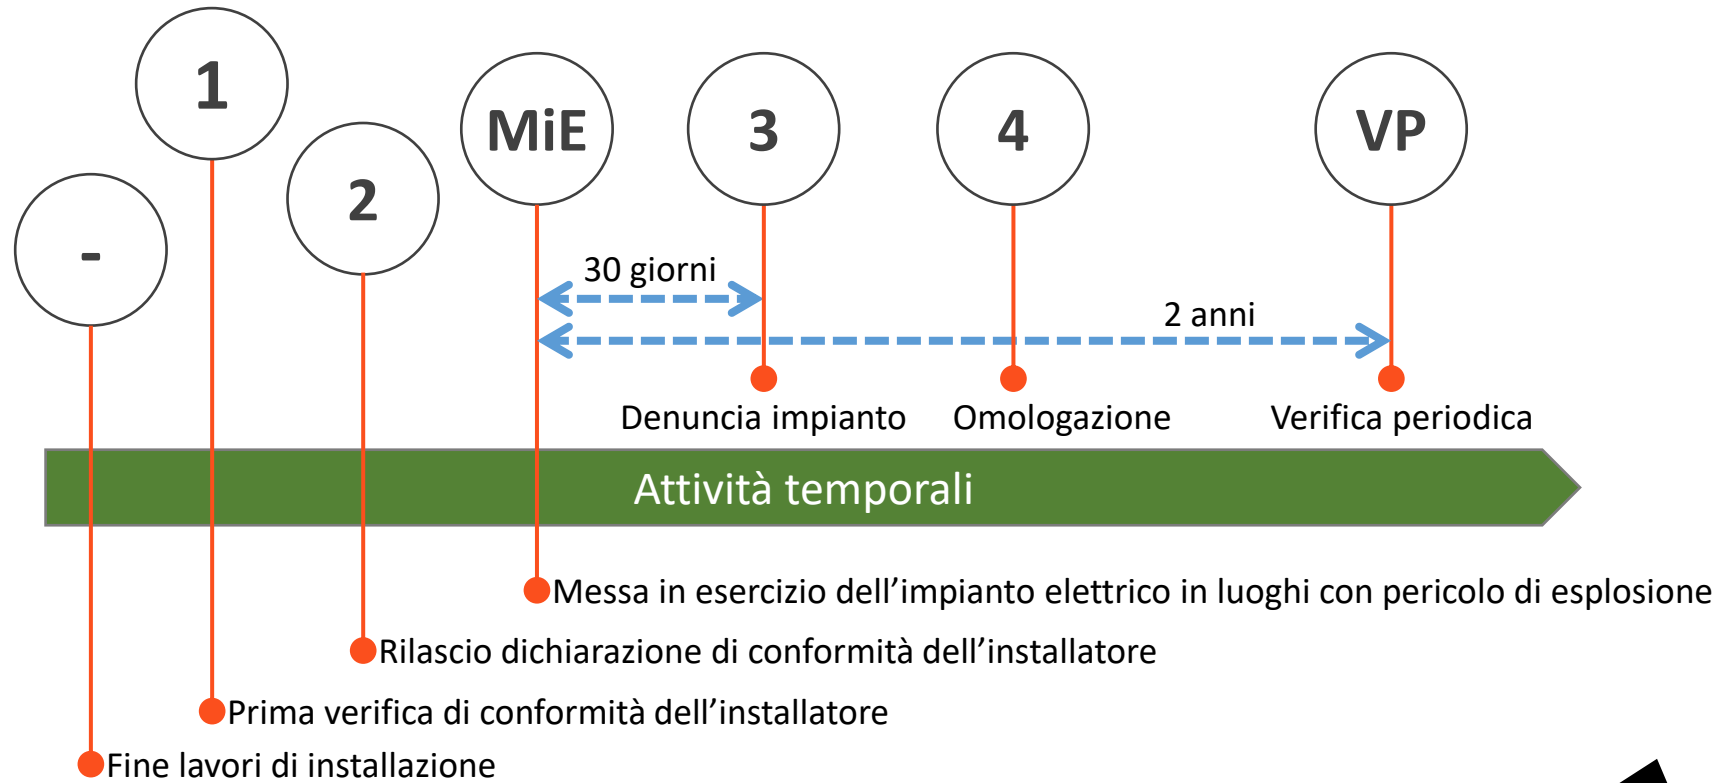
1

MiE

3

4

VP

-

2

30 giorni

2 anni

Denuncia impianto

Omologazione

Verifica periodica

Attività temporali

Messa in esercizio dell’impianto elettrico in luoghi con pericolo di esplosione

Rilascio dichiarazione di conformità dell’installatore

Prima verifica di conformità dell’installatore

Fine lavori di installazione